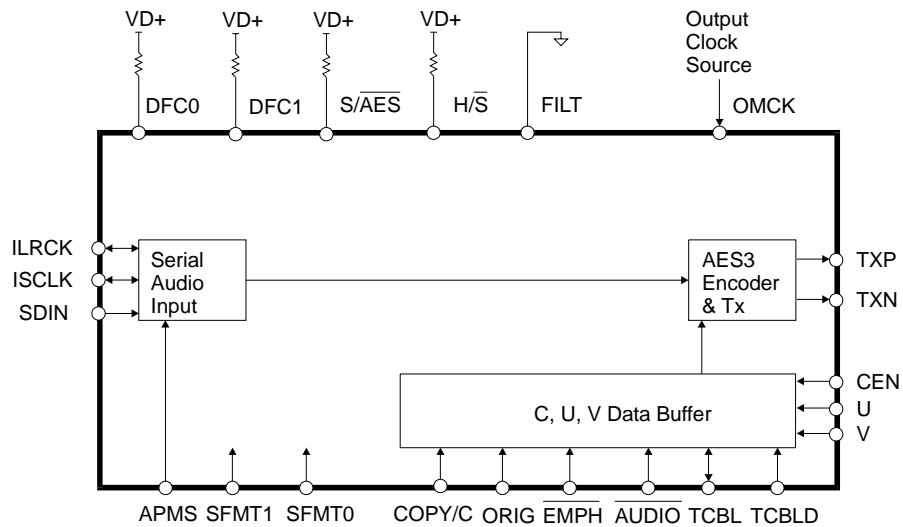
VD+ VD+ VD+ VD+

Output Clock Source

DFC0 DFC1 S/$\overline{AES}$ H/$\overline{S}$ FILT OMCK

ILRCK
ISCLK
SDIN

Serial Audio Input

AES3 Encoder & Tx

TXP
TXN

C, U, V Data Buffer

CEN
U
V

APMS SFMT1 SFMT0 COPY/C ORIG $\overline{EMPH}$ $\overline{AUDIO}$ TCBL TCBLD